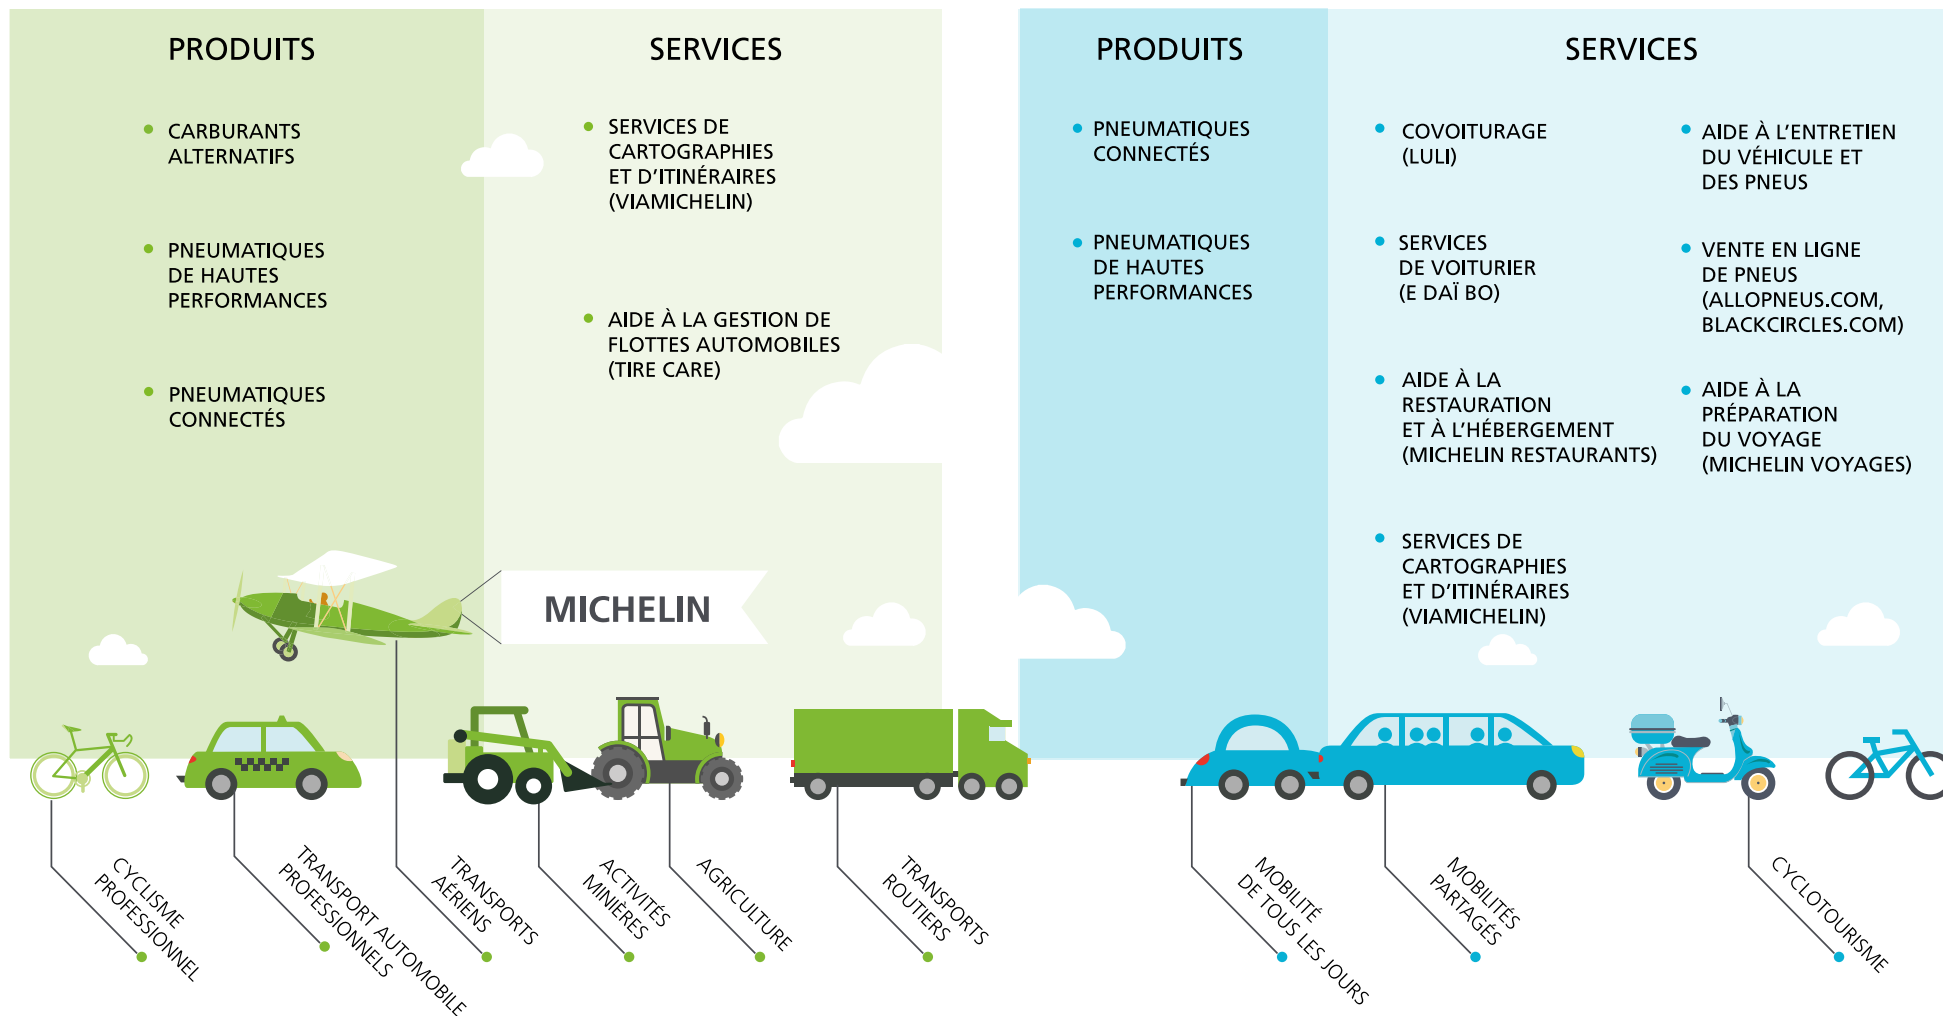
PRODUITS

- CARBURANTS ALTERNATIFS
- PNEUMATIQUES DE HAUTES PERFORMANCES
- PNEUMATIQUES CONNECTÉS

SERVICES

- SERVICES DE CARTOGRAPHIES ET D'ITINÉRAIRES (VIAMICHELIN)
- AIDE À LA GESTION DE FLOTTES AUTOMOBILES (TIRE CARE)

PRODUITS

- PNEUMATIQUES CONNECTÉS
- PNEUMATIQUES DE HAUTES PERFORMANCES

SERVICES

- COVOITURAGE (LULI)
- SERVICES DE VOITURIER (E DAÏ BO)
- AIDE À LA RESTAURATION ET À L'HÉBERGEMENT (MICHELIN RESTAURANTS)
- SERVICES DE CARTOGRAPHIES ET D'ITINÉRAIRES (VIAMICHELIN)
- AIDE À L'ENTRETIEN DU VÉHICULE ET DES PNEUS
- VENTE EN LIGNE DE PNEUS (ALLOPNEUS.COM, BLACKCIRCLES.COM)
- AIDE À LA PRÉPARATION DU VOYAGE (MICHELIN VOYAGES)

MICHELIN

CYCLISME PROFESSIONNEL
TRANSPORT AUTOMOBILE PROFESSIONNELS
TRANSPORTS AÉRIENS
ACTIVITÉS MINIÈRES
AGRICULTURE
TRANSPORTS ROUTIERS
MOBILITÉ DE TOUS LES JOURS
MOBILITÉS PARTAGÉS
CYCLOTOURISME